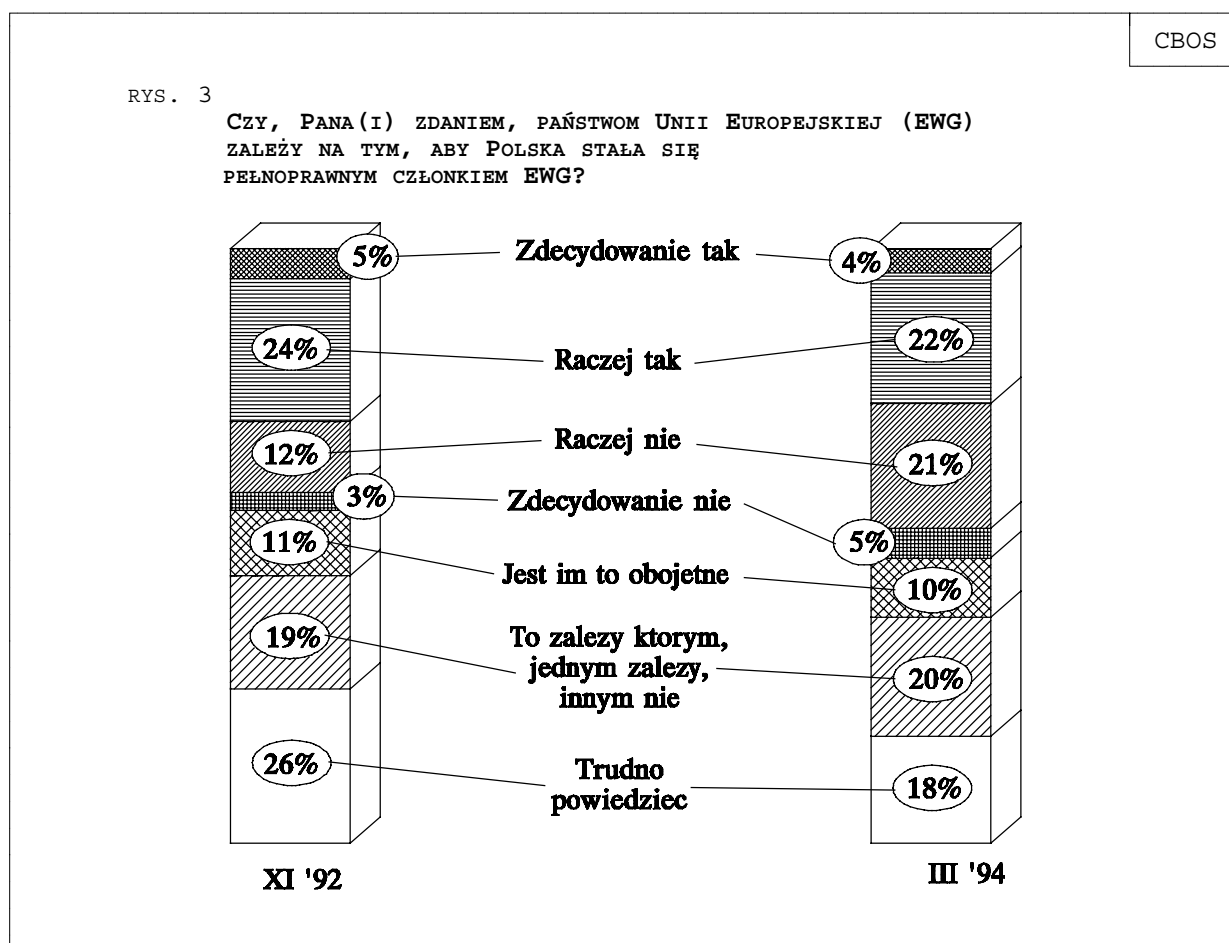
CBOS

RYS. 3

CZY, PANA(I) ZDANIEM, PAŃSTWOM UNII EUROPEJSKIEJ (EWG) ZALEŻY NA TYM, ABY POLSKA STAŁA SIĘ PEŁNOPRAWNYM CZŁONKIEM EWG?

5% Zdecydowanie tak 4%

24% Raczej tak 22%

12% Raczej nie 21%

3% Zdecydowanie nie 5%

11% Jest im to obojetne 10%

19% To zalezy ktorym, jednym zalezy, innym nie 20%

26% Trudno powiedziec 18%

XI '92

III '94